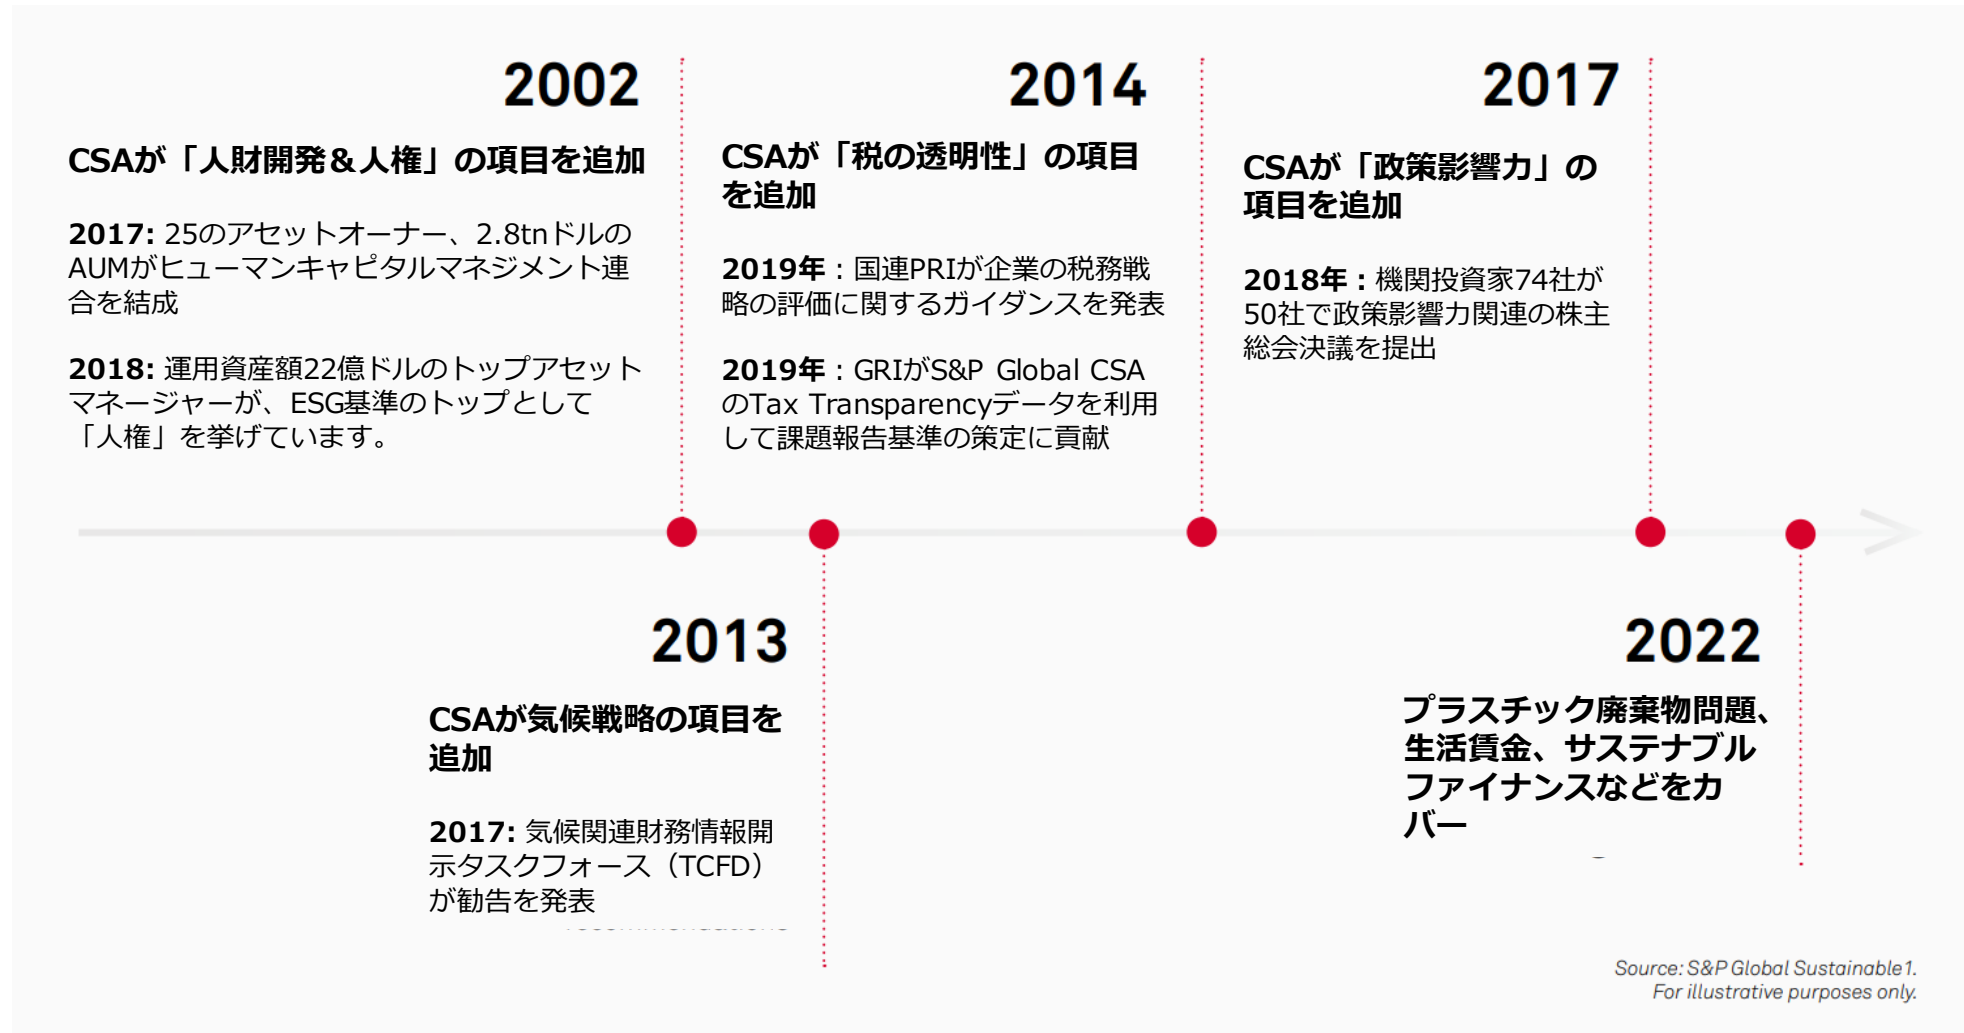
2002

CSAが「人財開発＆人権」の項目を追加

**2017:** 25のアセットオーナー、2.8tnドルのAUMがヒューマンキャピタルマネジメント連合を結成

**2018:** 運用資産額22億ドルのトップアセットマネージャーが、ESG基準のトップとして「人権」を挙げています。

2014

CSAが「税の透明性」の項目を追加

**2019年：**国連PRIが企業の税務戦略の評価に関するガイダンスを発表

**2019年：**GRIがS&P Global CSAのTax Transparencyデータを利用して課題報告基準の策定に貢献

2017

CSAが「政策影響力」の項目を追加

**2018年：**機関投資家74社が50社で政策影響力関連の株主総会決議を提出

2013

CSAが気候戦略の項目を追加

**2017:** 気候関連財務情報開示タスクフォース（TCFD）が勧告を発表

2022

プラスチック廃棄物問題、生活賃金、サステナブルファイナンスなどをカバー

Source: S&P Global Sustainable1.
For illustrative purposes only.